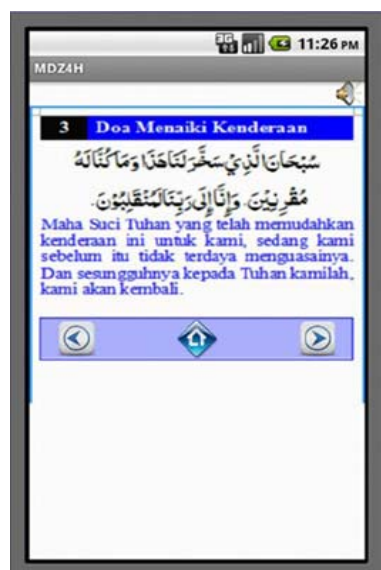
11:26 PM
MDZ4H

3 Doa Menaiki Kenderaan

سُبْحَانَ الَّذِي سَخَّرَ لَنَا هَذَا وَمَا كُنَّا لَهُ مُقْرِنِينَ. وَإِنَّا إِلَى رَبِّنَا لَمُنْقَلِبُونَ.

Maha Suci Tuhan yang telah memudahkan kenderaan ini untuk kami, sedang kami sebelum itu tidak terdaya menguasainya. Dan sesungguhnya kepada Tuhan kamilah, kami akan kembali.